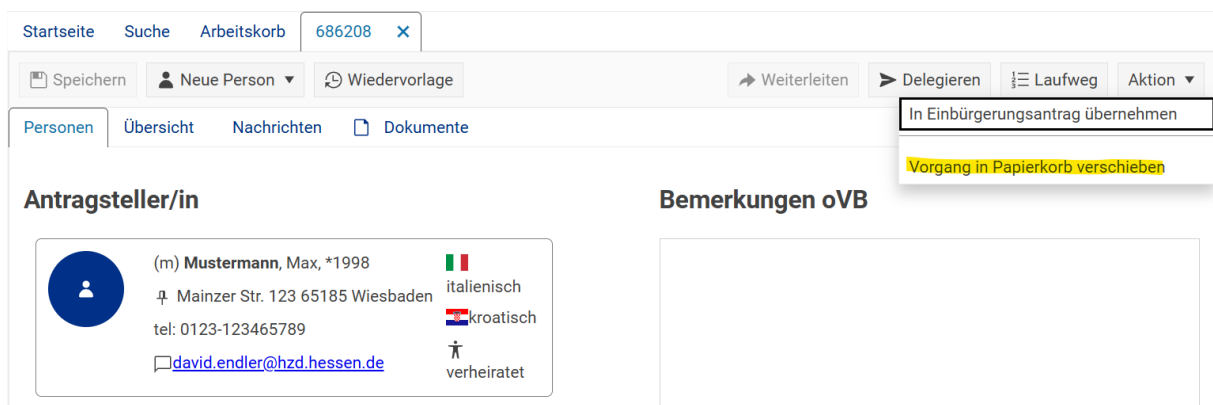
Startseite Suche Arbeitskorb 686208 ×

Speichern Neue Person ▾ Wiedervorlage Weiterleiten Delegieren Laufweg Aktion ▾

In Einbürgerungsantrag übernehmen

Vorgang in Papierkorb verschieben

Personen Übersicht Nachrichten Dokumente

Antragsteller/in

(m) **Mustermann**, Max, *1998
Mainzer Str. 123 65185 Wiesbaden
tel: 0123-123465789
david.endler@hzd.hessen.de

italienisch
kroatisch
verheiratet

Bemerkungen oVB